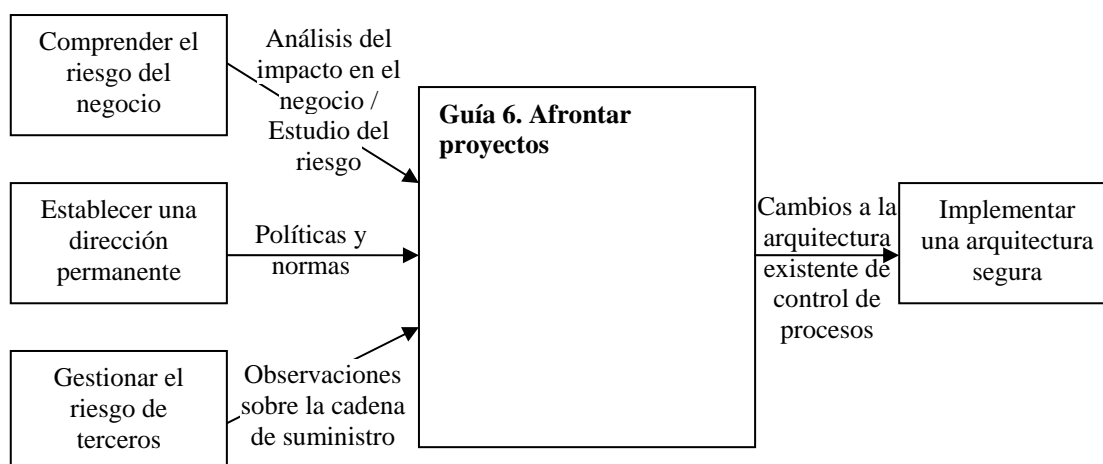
Comprender el riesgo del negocio

Análisis del impacto en el negocio / Estudio del riesgo

Guía 6. Afrontar proyectos

Establecer una dirección permanente

Políticas y normas

Cambios a la arquitectura existente de control de procesos

Implementar una arquitectura segura

Gestionar el riesgo de terceros

Observaciones sobre la cadena de suministro